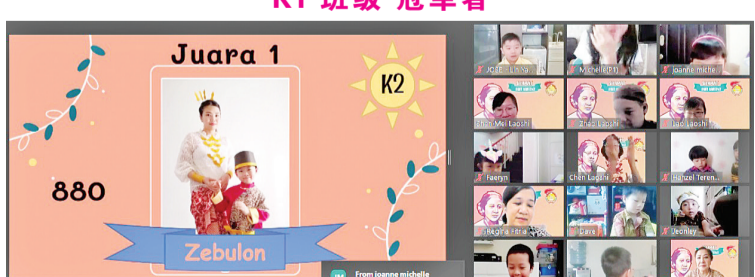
K1 班级 冠军者

Juara 1

K2

880

Zebulon

JOSE

Michelle

joanne michelle

Chen Mei Laoshi

Zhao Laoshi

Jiao Laoshi

Faeryn

Chen Laoshi

Hanzel Teren

Regina Fitria

Dave

Jechnley

From joanne michelle